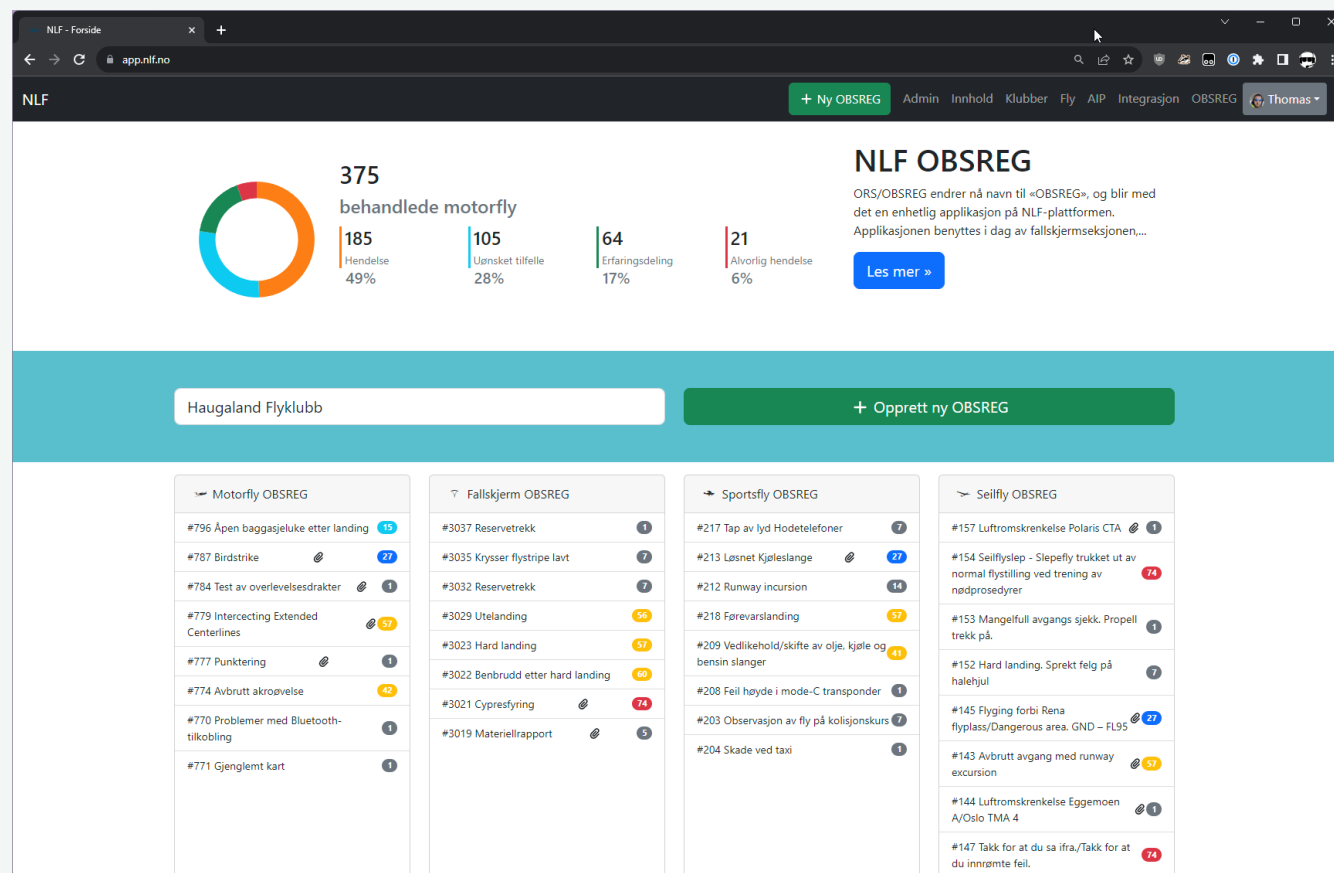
NLF - Forside

app.nlf.no

NLF

+ Ny OBSREG  Admin  Innhold  Klubber  Fly  AIP  Integrasjon  OBSREG  Thomas

375
behandlede motorfly

185
Hendelse
49%

105
Uønsket tilfelle
28%

64
Erfaringsdeling
17%

21
Alvorlig hendelse
6%

NLF OBSREG

ORS/OBSREG endrer nå navn til «OBSREG», og blir med det en enhetlig applikasjon på NLF-plattformen. Applikasjonen benyttes i dag av fallskjermseksjonen,...

Les mer »

Haugaland Flyklubb

+ Opprett ny OBSREG

Motorfly OBSREG

#796 Åpen baggasjeluke etter landing 15
#787 Birdstrike 27
#784 Test av overlevelsesdrakter 1
#779 Intercecting Extended Centerlines 57
#777 Punktering 1
#774 Avbrutt akroøvelse 42
#770 Problemer med Bluetooth-tilkobling 1
#771 Gjenglemt kart 1

Fallskjerm OBSREG

#3037 Reservetrekk 1
#3035 Krysser flystripe lavt 7
#3032 Reservetrekk 7
#3029 Utelanding 56
#3023 Hard landing 57
#3022 Benbrudd etter hard landing 60
#3021 Cypresfyring 74
#3019 Materiellrapport 5

Sportsfly OBSREG

#217 Tap av lyd Hodetelefoner 7
#213 Løsnet Kjøleslange 27
#212 Runway incursion 14
#218 Førevarslanding 57
#209 Vedlikehold/skifte av olje, kjøle og bensin slanger 41
#208 Feil høyde i mode-C transponder 1
#203 Observasjon av fly på kolisjonskurs 7
#204 Skade ved taxi 1

Seilfly OBSREG

#157 Luftromskrenkelse Polaris CTA 1
#154 Seilflyslep - Slepefly trukket ut av normal flystilling ved trening av nødprosedyrer 74
#153 Mangelfull avgangs sjekk. Propell trekk på. 1
#152 Hard landing. Sprekt felg på halehjul 7
#145 Flyging forbi Rena flyplass/Dangerous area. GND – FL95 27
#143 Avbrutt avgang med runway excursion 57
#144 Luftromskrenkelse Eggemoen A/Oslo TMA 4 1
#147 Takk for at du sa ifra./Takk for at du innrømte feil. 74